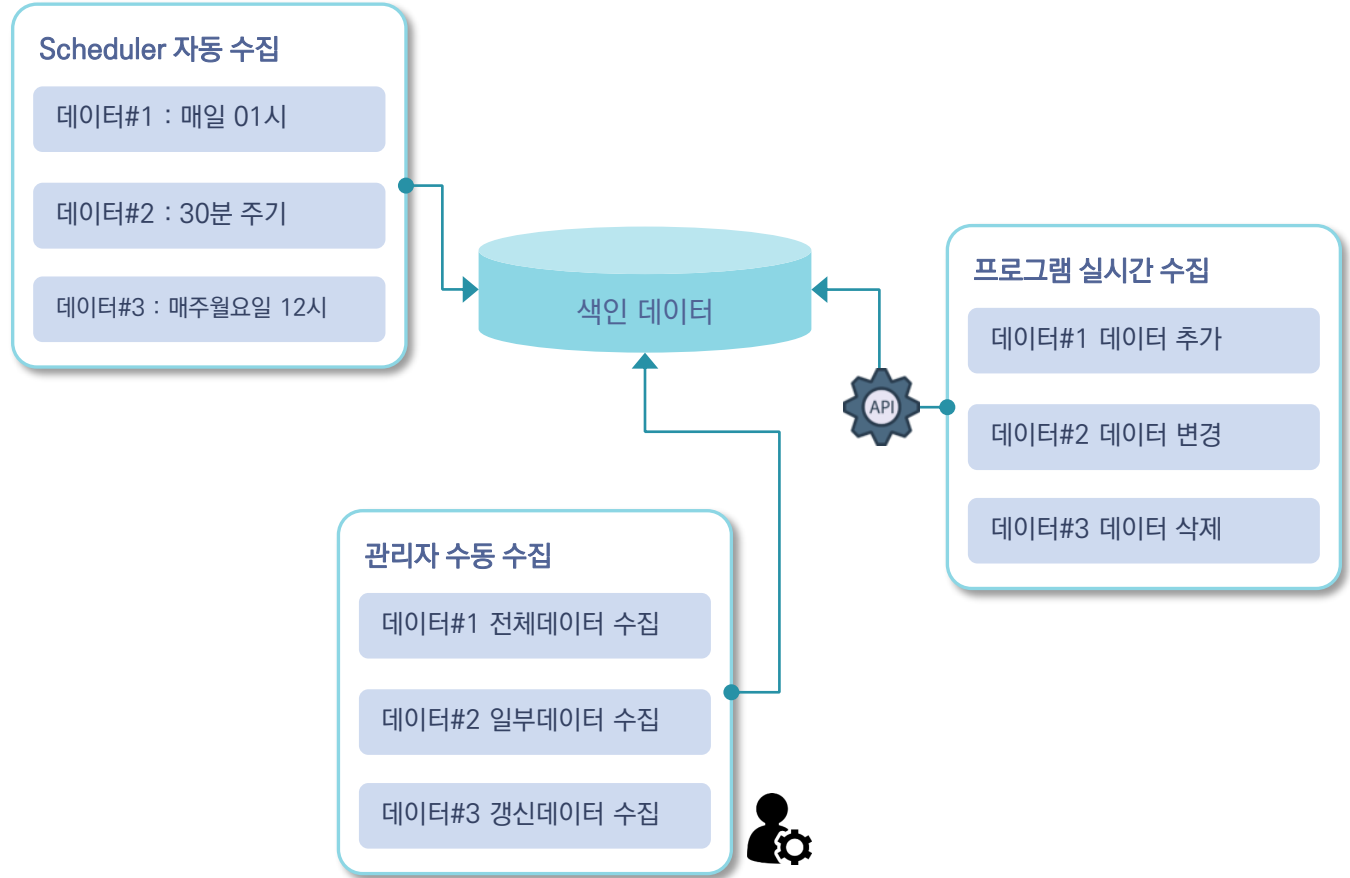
Scheduler 자동 수집

데이터#1 : 매일 01시

데이터#2 : 30분 주기

데이터#3 : 매주월요일 12시

색인 데이터

프로그램 실시간 수집

데이터#1 데이터 추가

데이터#2 데이터 변경

데이터#3 데이터 삭제

API

관리자 수동 수집

데이터#1 전체데이터 수집

데이터#2 일부데이터 수집

데이터#3 갱신데이터 수집